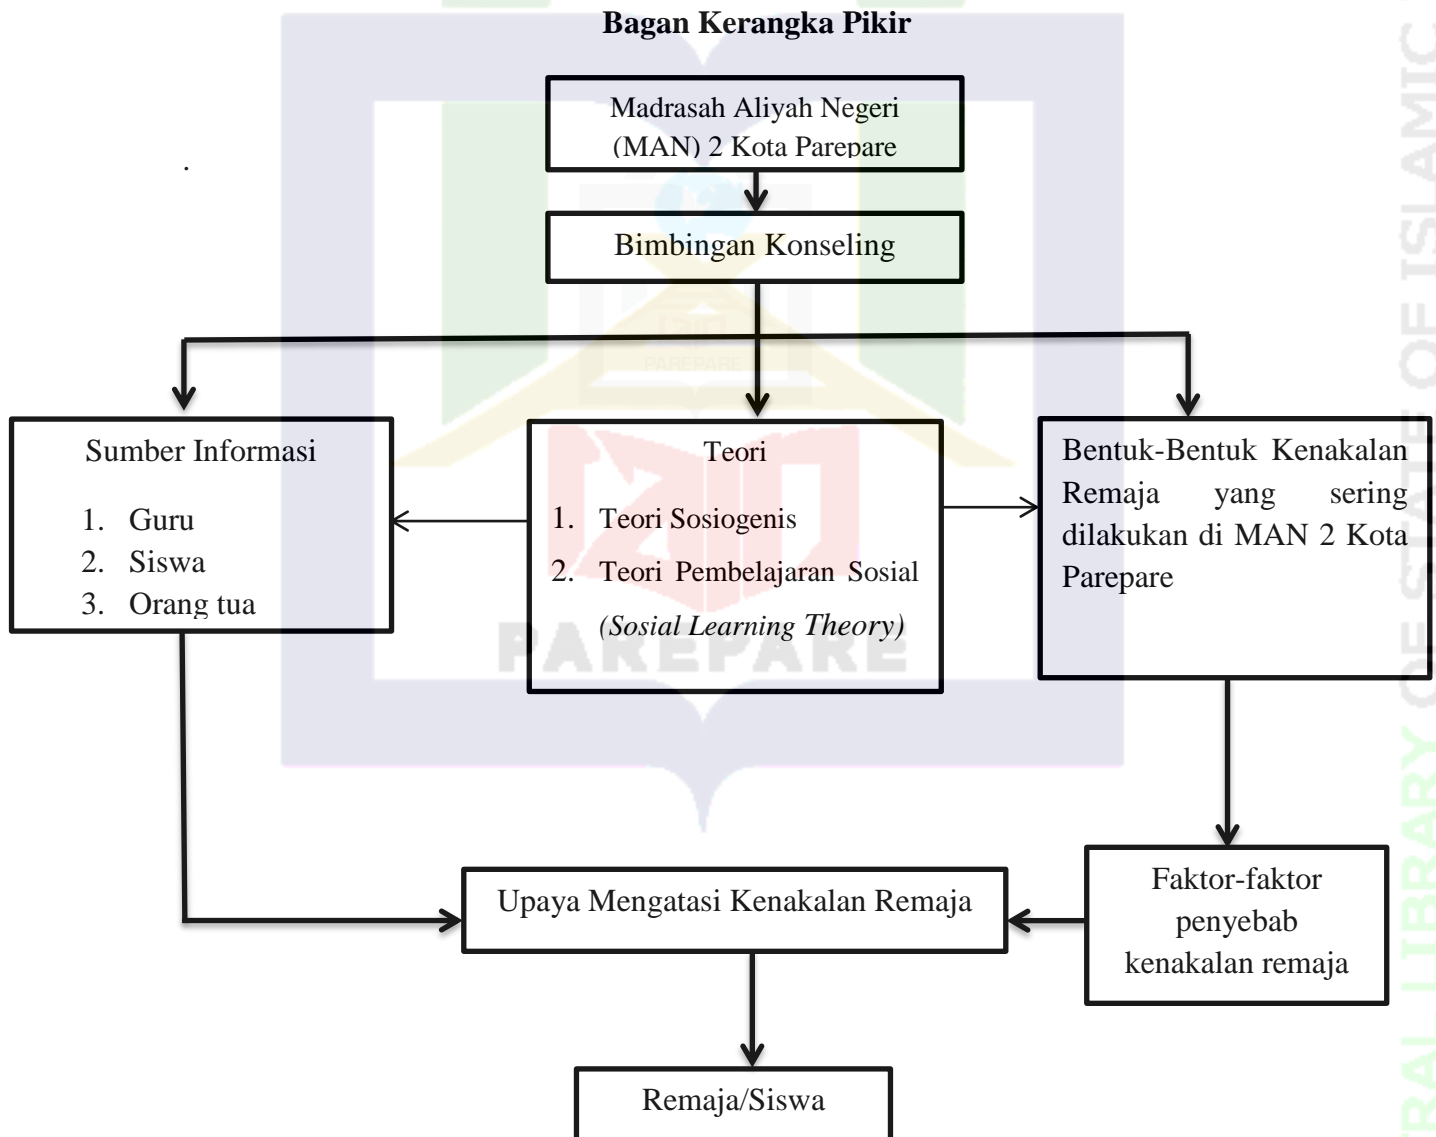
**Bagan Kerangka Pikir**

Madrasah Aliyah Negeri (MAN) 2 Kota Parepare

Bimbingan Konseling

Sumber Informasi
1. Guru
2. Siswa
3. Orang tua

Teori
1. Teori Sosiogenis
2. Teori Pembelajaran Sosial *(Sosial Learning Theory)*

Bentuk-Bentuk Kenakalan Remaja yang sering dilakukan di MAN 2 Kota Parepare

Faktor-faktor penyebab kenakalan remaja

Upaya Mengatasi Kenakalan Remaja

Remaja/Siswa

PAREPARE

CENTRAL LIBRARY OF STATE OF ISLAMIC